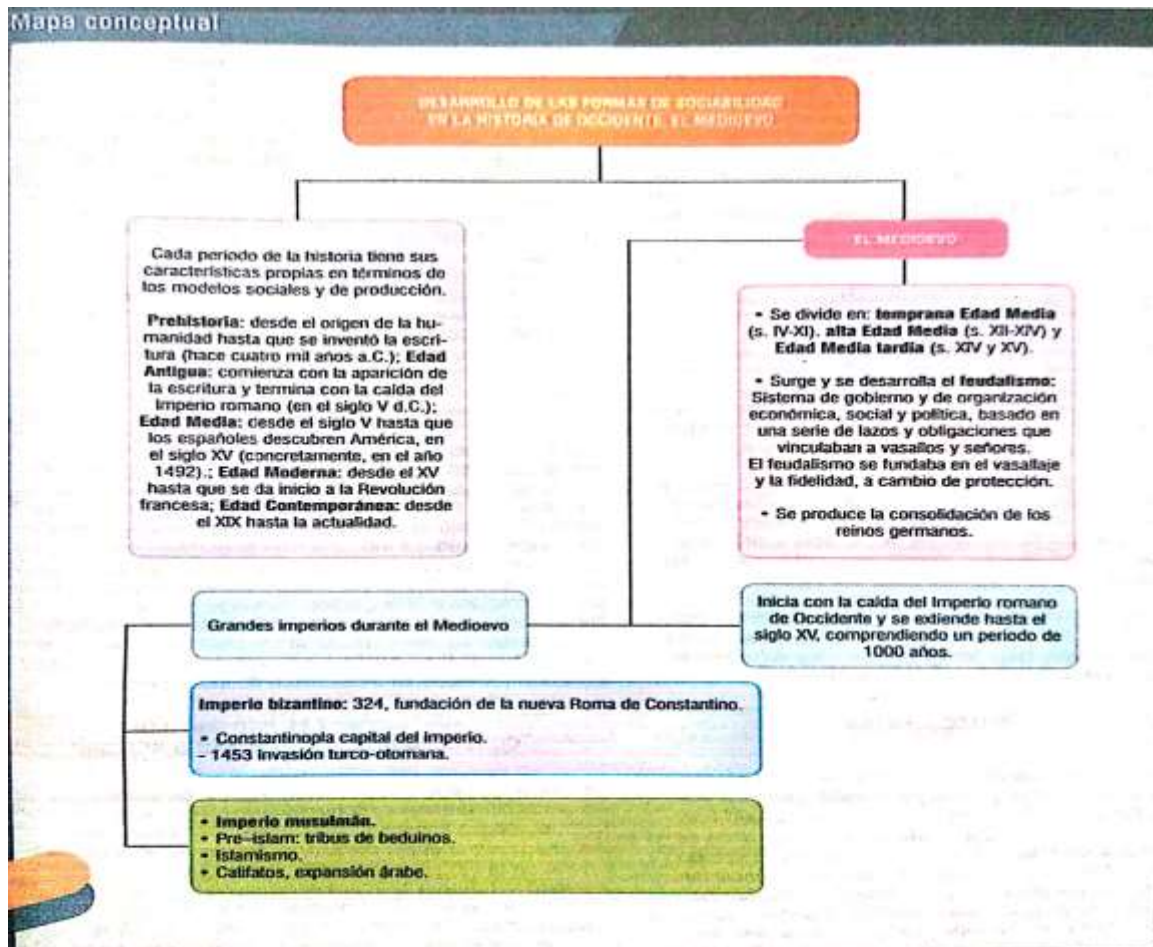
Mapa conceptual

DESARROLLO DE LAS FORMAS DE SOCIABILIDAD EN LA HISTORIA DE OCCIDENTE. EL MEDIOEVO

Cada periodo de la historia tiene sus características propias en términos de los modelos sociales y de producción.

Prehistoria: desde el origen de la humanidad hasta que se inventó la escritura (hace cuatro mil años a.C.); Edad Antigua: comienza con la aparición de la escritura y termina con la caída del Imperio romano (en el siglo V d.C.); Edad Media: desde el siglo V hasta que los españoles descubren América, en el siglo XV (concretamente, en el año 1492).; Edad Moderna: desde el XV hasta que se da inicio a la Revolución francesa; Edad Contemporánea: desde el XIX hasta la actualidad.

EL MEDIOEVO

• Se divide en: temprana Edad Media (s. IV-XI), alta Edad Media (s. XII-XIV) y Edad Media tardía (s. XIV y XV).

• Surge y se desarrolla el feudalismo: Sistema de gobierno y de organización económica, social y política, basado en una serie de lazos y obligaciones que vinculaban a vasallos y señores.
El feudalismo se fundaba en el vasallaje y la fidelidad, a cambio de protección.

• Se produce la consolidación de los reinos germanos.

Grandes imperios durante el Medioevo

Inicia con la caída del Imperio romano de Occidente y se extiende hasta el siglo XV, comprendiendo un periodo de 1000 años.

Imperio bizantino: 324, fundación de la nueva Roma de Constantino.
• Constantinopla capital del imperio.
- 1453 invasión turco-otomana.

• Imperio musulmán.
• Pre-islam: tribus de beduinos.
• Islamismo.
• Califatos, expansión árabe.